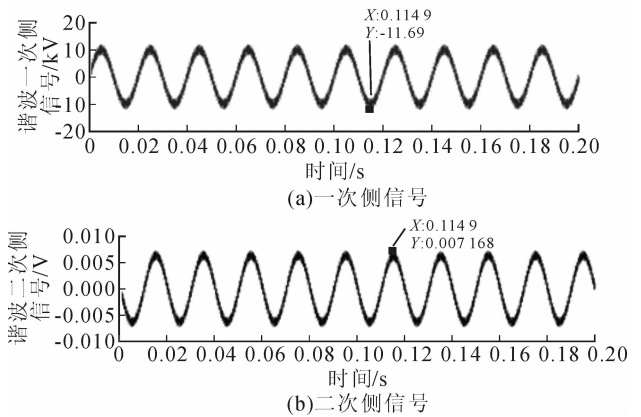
谐波一次侧信号/kV

20
10
0
-10
-20

X:0.114 9
Y:-11.69

0 0.02 0.04 0.06 0.08 0.10 0.12 0.14 0.16 0.18 0.20

时间/s

(a)一次侧信号

谐波二次侧信号/V

0.010
0.005
0.000
-0.005
-0.010

X:0.114 9
Y:0.007 168

0 0.02 0.04 0.06 0.08 0.10 0.12 0.14 0.16 0.18 0.20

时间/s

(b)二次侧信号